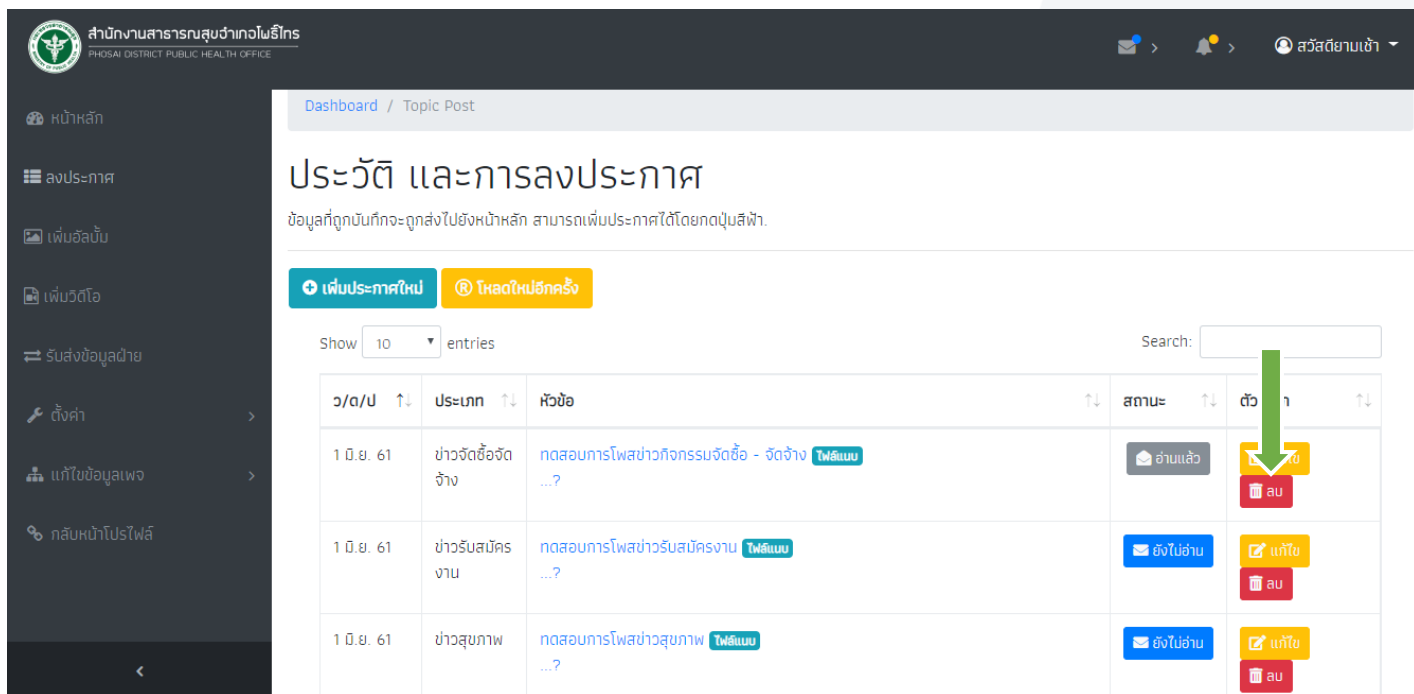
สำนักงานสาธารณสุขอำเภอโพธิ์ไทร
PHOSAI DISTRICT PUBLIC HEALTH OFFICE

สวัสดียามเช้า

หน้าหลัก
ลงประกาศ
เพิ่มอัลบั้ม
เพิ่มวิดีโอ
รับส่งข้อมูลฝ่าย
ตั้งค่า
แก้ไขข้อมูลเพจ
กลับหน้าโปรไฟล์

Dashboard / Topic Post

ประวัติ และการลงประกาศ

ข้อมูลที่ถูกบันทึกจะถูกส่งไปยังหน้าหลัก สามารถเพิ่มประกาศได้โดยกดปุ่มสีฟ้า.

เพิ่มประกาศใหม่ โหลดใหม่อีกครั้ง

Show 10 entries

Search:

| ว/ด/ป | ประเภท | หัวข้อ | สถานะ | ตัว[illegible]า |
|---|---|---|---|---|
| 1 มิ.ย. 61 | ข่าวจัดซื้อจัดจ้าง | ทดสอบการโพสข่าวกิจกรรมจัดซื้อ - จัดจ้าง ไฟล์แนบ ...? | อ่านแล้ว | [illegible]ไข ลบ |
| 1 มิ.ย. 61 | ข่าวรับสมัครงาน | ทดสอบการโพสข่าวรับสมัครงาน ไฟล์แนบ ...? | ยังไม่อ่าน | แก้ไข ลบ |
| 1 มิ.ย. 61 | ข่าวสุขภาพ | ทดสอบการโพสข่าวสุขภาพ ไฟล์แนบ ...? | ยังไม่อ่าน | แก้ไข ลบ |